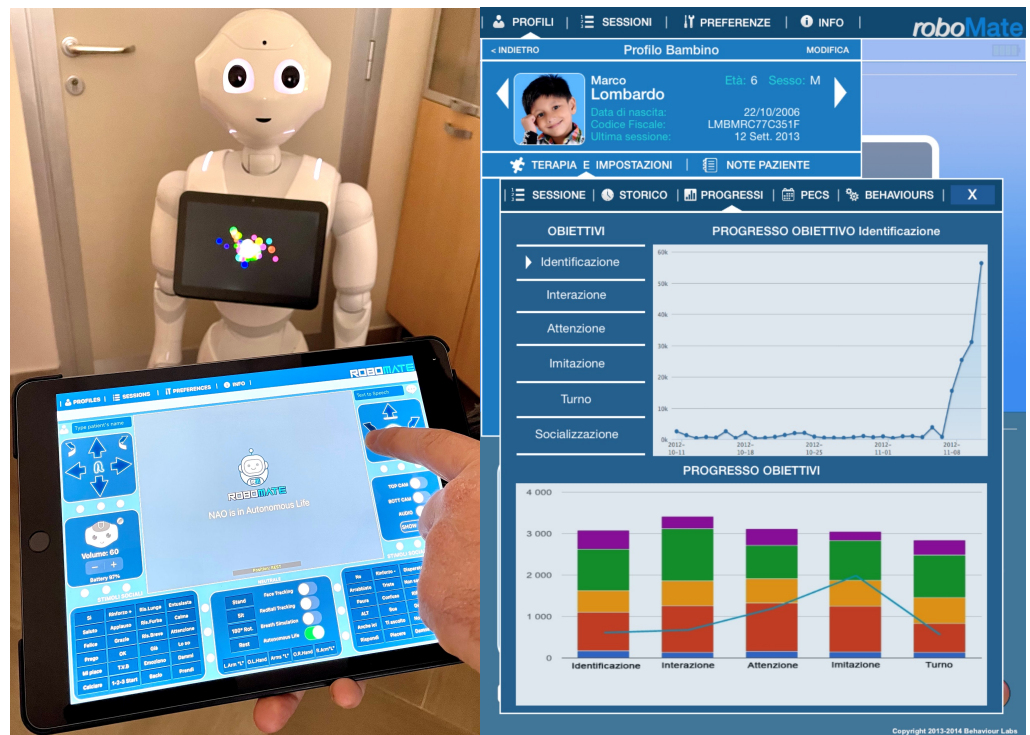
PROFILES | SESSIONS | PREFERENCES | INFO

ROBOMATE

Type patient's name

Text to Speech

ROBOMATE

NAO is in Autonomous Life

Volume: 60

Battery 97%

TOP CAM

BOTT CAM

AUDIO

SHOW

Face Tracking

Stand

Sit

Redball Tracking

Breath Simulation

Rest

Autonomous Life

Si

Saluto

Felice

Prego

Mi piace

Calcio

Applauso

Grazie

OK

T.V.B

1-2-3 Start

Calmo

Attenzione

Già

Bacio

Emozione

Dammi

Prendi

Triste

Bravo

Bye

PROFILI | SESSIONI | PREFERENZE | INFO

roboMate

< INDIETRO

Profilo Bambino

MODIFICA

Marco
Lombardo

Età: 6 Sesso: M

Data di nascita: 22/10/2006
Codice Fiscale: LMBMRC77C351F
Ultima sessione: 12 Sett. 2013

TERAPIA E IMPOSTAZIONI | NOTE PAZIENTE

SESSIONE | STORICO | PROGRESSI | PECS | BEHAVIOURS | X

OBIETTIVI

PROGRESSO OBIETTIVO Identificazione

Identificazione

Interazione

Attenzione

Imitazione

Turno

Socializzazione

60k
50k
40k
30k
20k
10k
0k

2012-10-11
2012-10-18
2012-10-25
2012-11-01
2012-11-08

PROGRESSO OBIETTIVI

4 000
3 000
2 000
1 000
0

Identificazione
Interazione
Attenzione
Imitazione
Turno

Copyright 2013-2014 Behaviour Labs